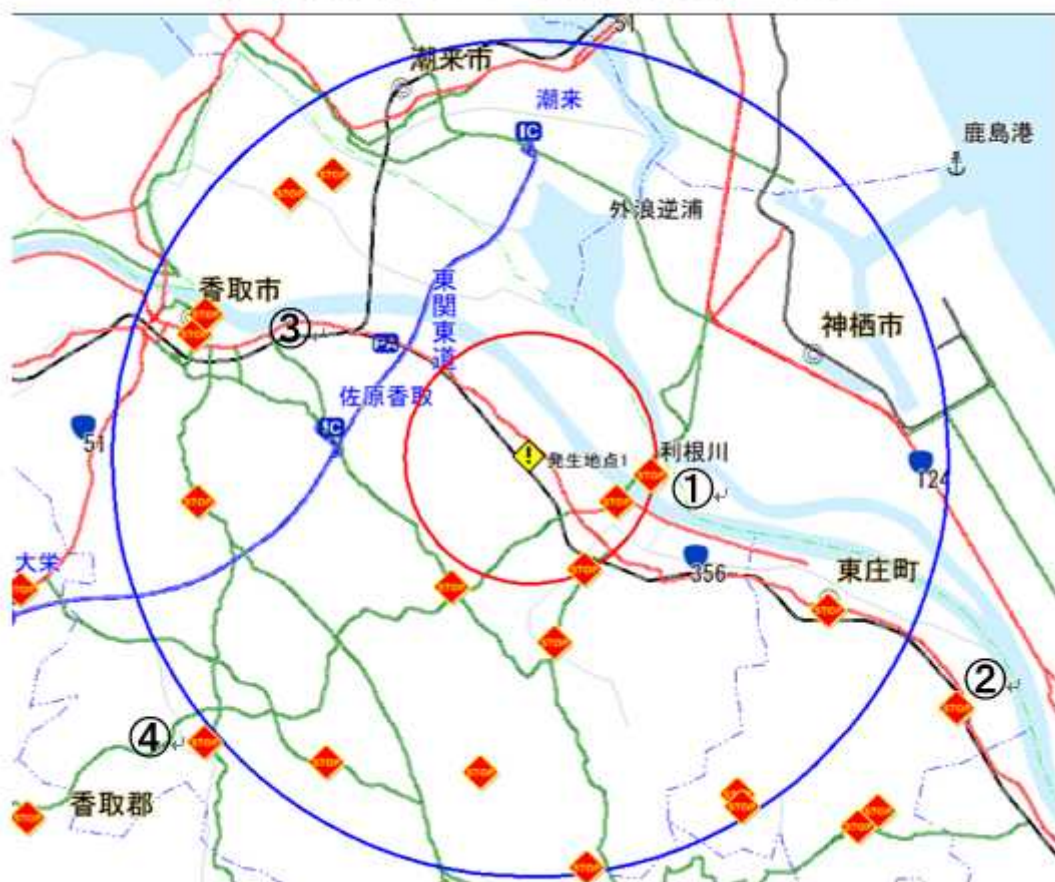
51
潮来市
潮来
IC
鹿島港
外浪逆浦
東関東道
香取市
③
PA
神栖市
佐原香取
IC
51
発生地点1
利根川
①
124
356
東庄町
大栄
②
④
香取郡
STOP
STOP
STOP
STOP
STOP
STOP
STOP
STOP
STOP
STOP
STOP
STOP
STOP
STOP
STOP
STOP
STOP
STOP
STOP
STOP
STOP
STOP